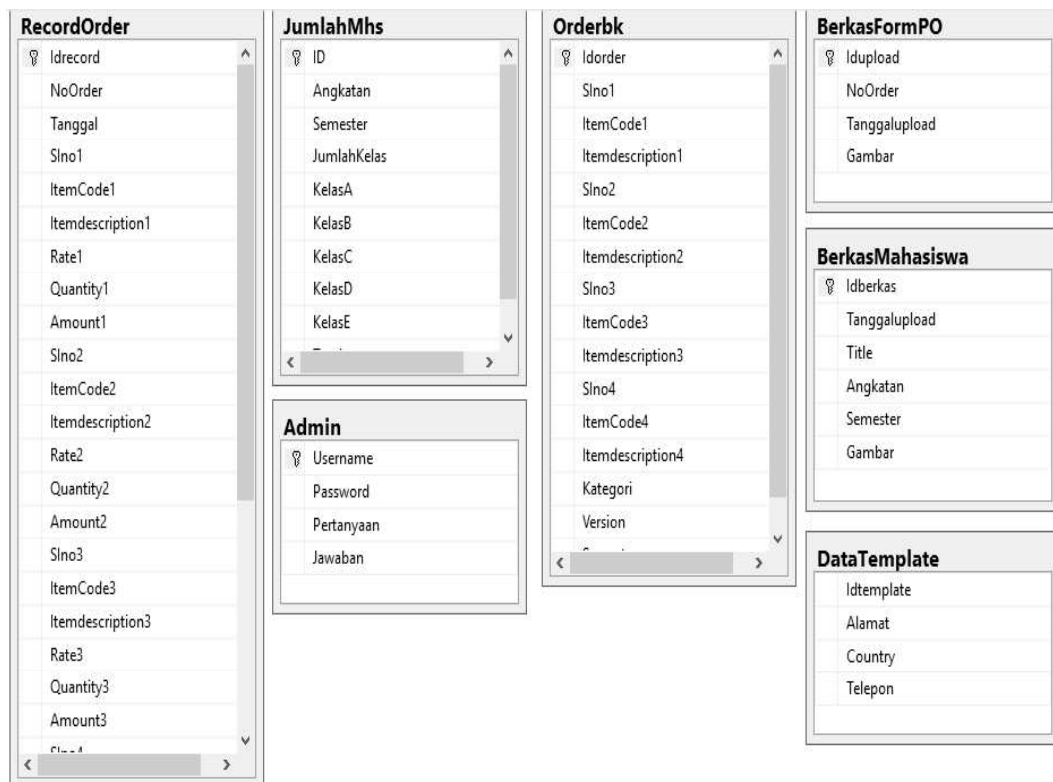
RecordOrder

Idrecord
NoOrder
Tanggal
Slno1
ItemCode1
Itemdescription1
Rate1
Quantity1
Amount1
Slno2
ItemCode2
Itemdescription2
Rate2
Quantity2
Amount2
Slno3
ItemCode3
Itemdescription3
Rate3
Quantity3
Amount3
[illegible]

JumlahMhs

ID
Angkatan
Semester
JumlahKelas
KelasA
KelasB
KelasC
KelasD
KelasE
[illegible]

Admin

Username
Password
Pertanyaan
Jawaban

Orderbk

Idorder
Slno1
ItemCode1
Itemdescription1
Slno2
ItemCode2
Itemdescription2
Slno3
ItemCode3
Itemdescription3
Slno4
ItemCode4
Itemdescription4
Kategori
Version
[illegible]

BerkasFormPO

Idupload
NoOrder
Tanggalupload
Gambar

BerkasMahasiswa

Idberkas
Tanggalupload
Title
Angkatan
Semester
Gambar

DataTemplate

Idtemplate
Alamat
Country
Telepon